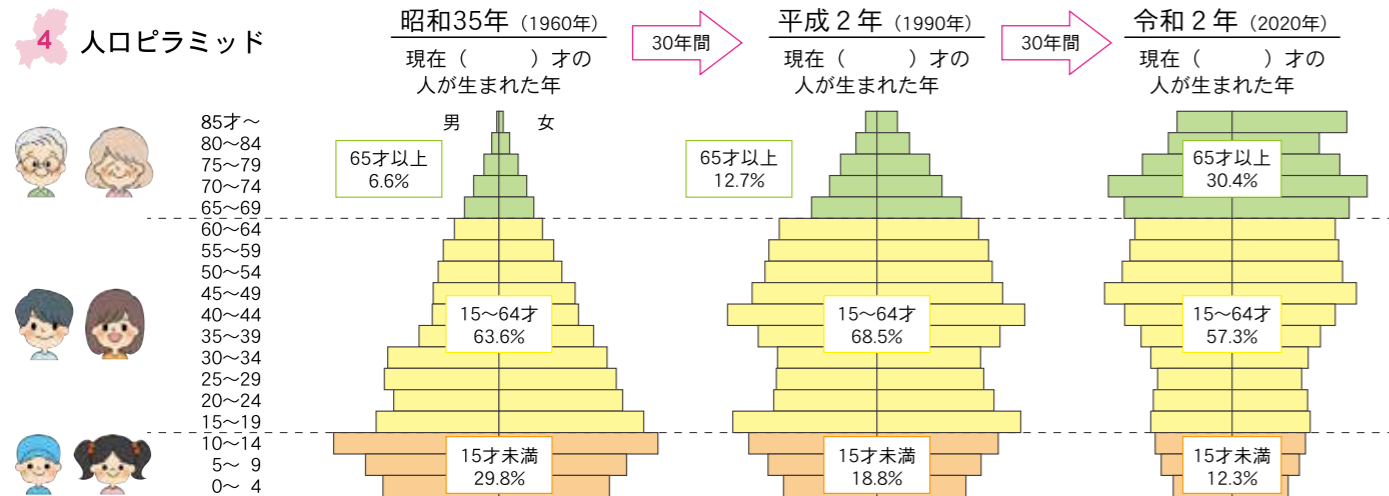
4 人口ピラミッド

昭和35年（1960年）
現在（　　）才の
人が生まれた年

30年間

平成２年（1990年）
現在（　　）才の
人が生まれた年

30年間

令和２年（2020年）
現在（　　）才の
人が生まれた年

85才～
80～84
75～79
70～74
65～69
60～64
55～59
50～54
45～49
40～44
35～39
30～34
25～29
20～24
15～19
10～14
5～ 9
0～ 4

男　女

65才以上
6.6%

15～64才
63.6%

15才未満
29.8%

65才以上
12.7%

15～64才
68.5%

15才未満
18.8%

65才以上
30.4%

15～64才
57.3%

15才未満
12.3%